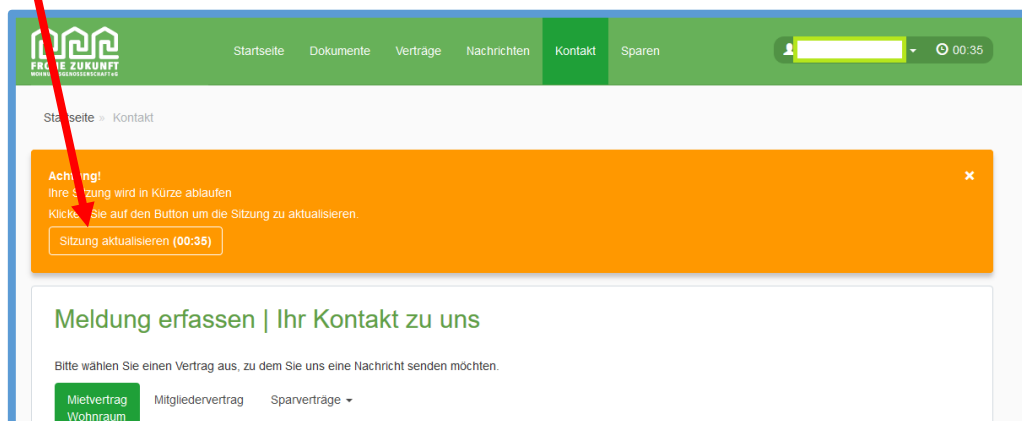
FROHE ZUKUNFT
WOHNUNGSGENOSSENSCHAFT eG

Startseite Dokumente Verträge Nachrichten Kontakt Sparen

00:35

Startseite » Kontakt

Achtung!
Ihre Sitzung wird in Kürze ablaufen
Klicken Sie auf den Button um die Sitzung zu aktualisieren.

Sitzung aktualisieren (00:35)

×

Meldung erfassen | Ihr Kontakt zu uns

Bitte wählen Sie einen Vertrag aus, zu dem Sie uns eine Nachricht senden möchten.

Mietvertrag Wohnraum

Mitgliedervertrag

Sparverträge